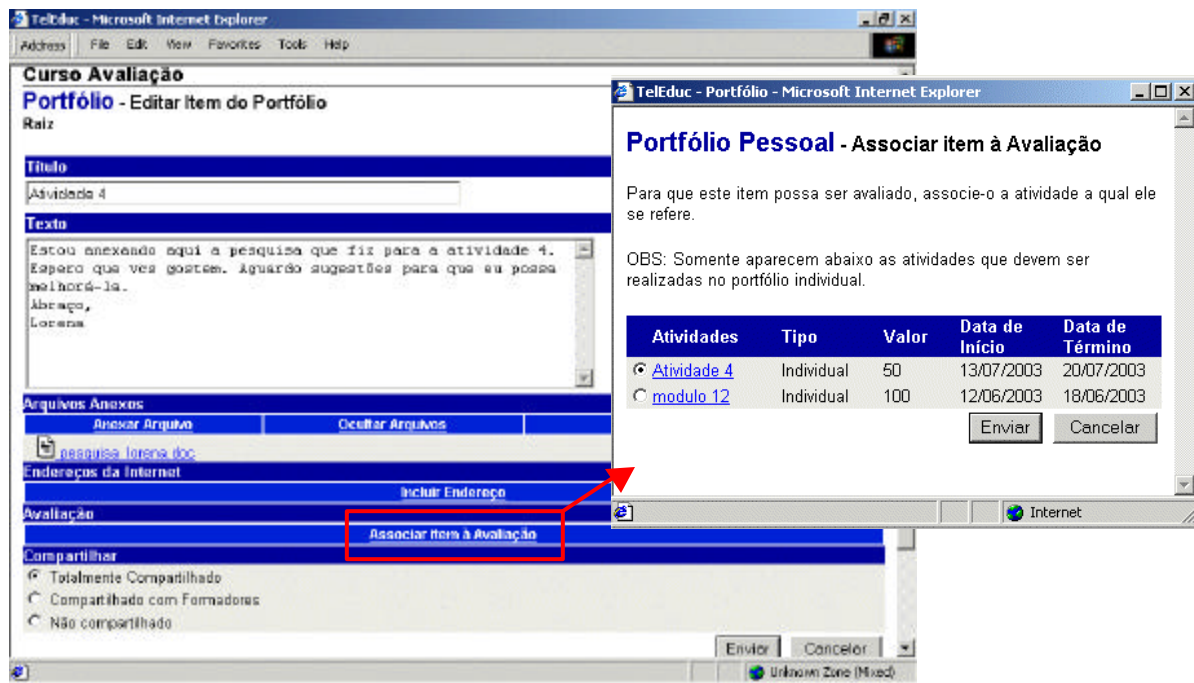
TelEduc - Microsoft Internet Explorer

Address File Edit View Favorites Tools Help

Curso Avaliação

Portfólio - Editar Item do Portfólio

Raiz

Título

Atividade 4

Texto

Estou anexando aqui a pesquisa que fiz para a atividade 4. Espero que vcs gostem. Aguardo sugestões para que eu possa melhorá-la.
Abraço,
Lorena

Arquivos Anexos

Anexar Arquivo | Ocultar Arquivos

pesquisa_lorena.doc

Endereços da Internet

Incluir Endereço

Avaliação

Associar Item à Avaliação

Compartilhar

Totalmente Compartilhado

Compartilhado com Formadores

Não compartilhado

Enviar Cancelar

Unknown Zone (Mixed)

TelEduc - Portfólio - Microsoft Internet Explorer

Portfólio Pessoal - Associar item à Avaliação

Para que este item possa ser avaliado, associe-o a atividade a qual ele se refere.

OBS: Somente aparecem abaixo as atividades que devem ser realizadas no portfólio individual.

| Atividades | Tipo | Valor | Data de Início | Data de Término |
|---|---|---|---|---|
| Atividade 4 | Individual | 50 | 13/07/2003 | 20/07/2003 |
| modulo 12 | Individual | 100 | 12/06/2003 | 18/06/2003 |

Enviar Cancelar

Internet